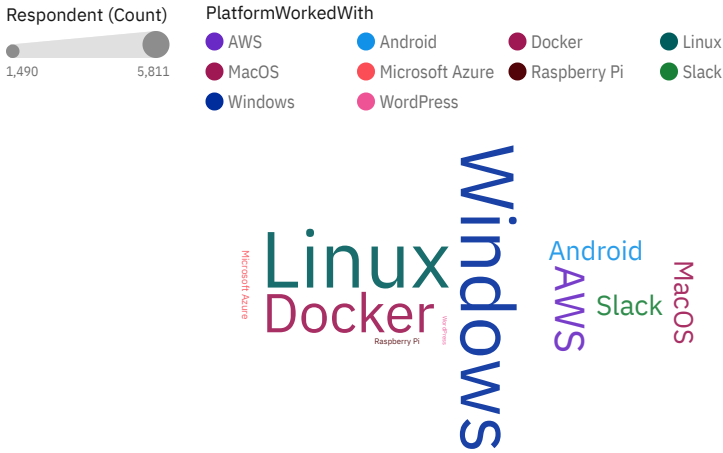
Respondent (Count)

1,490 5,811

PlatformWorkedWith

AWS
Android
Docker
Linux
MacOS
Microsoft Azure
Raspberry Pi
Slack
Windows
WordPress

Microsoft Azure
Linux
Docker
WordPress
Raspberry Pi
Windows
Android
AWS
Slack
MacOS